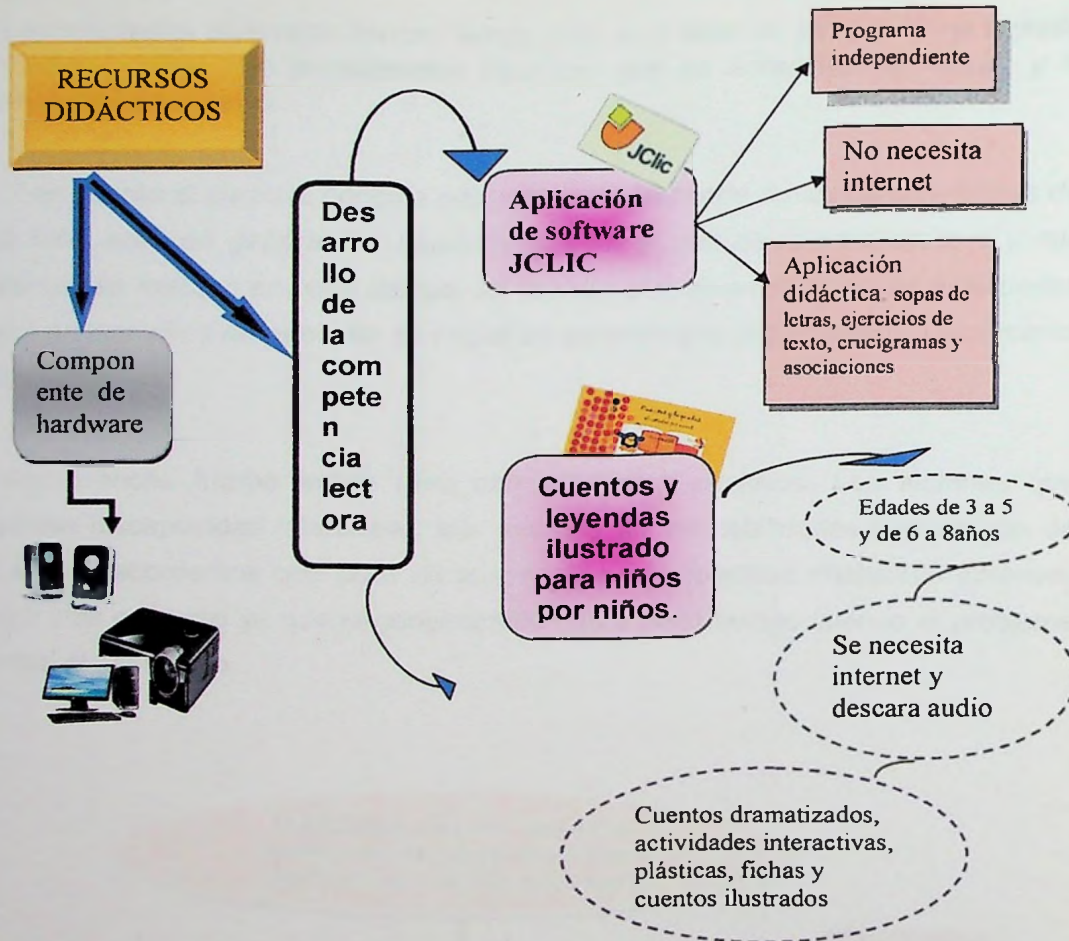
RECURSOS DIDÁCTICOS

Componente de hardware

Desarrollo de la competencia lectora

JClic

Aplicación de software JCLIC

Programa independiente

No necesita internet

Aplicación didáctica: sopas de letras, ejercicios de texto, crucigramas y asociaciones

Cuentos y leyendas ilustrado para niños por niños.

Edades de 3 a 5 y de 6 a 8años

Se necesita internet y descara audio

Cuentos dramatizados, actividades interactivas, plásticas, fichas y cuentos ilustrados